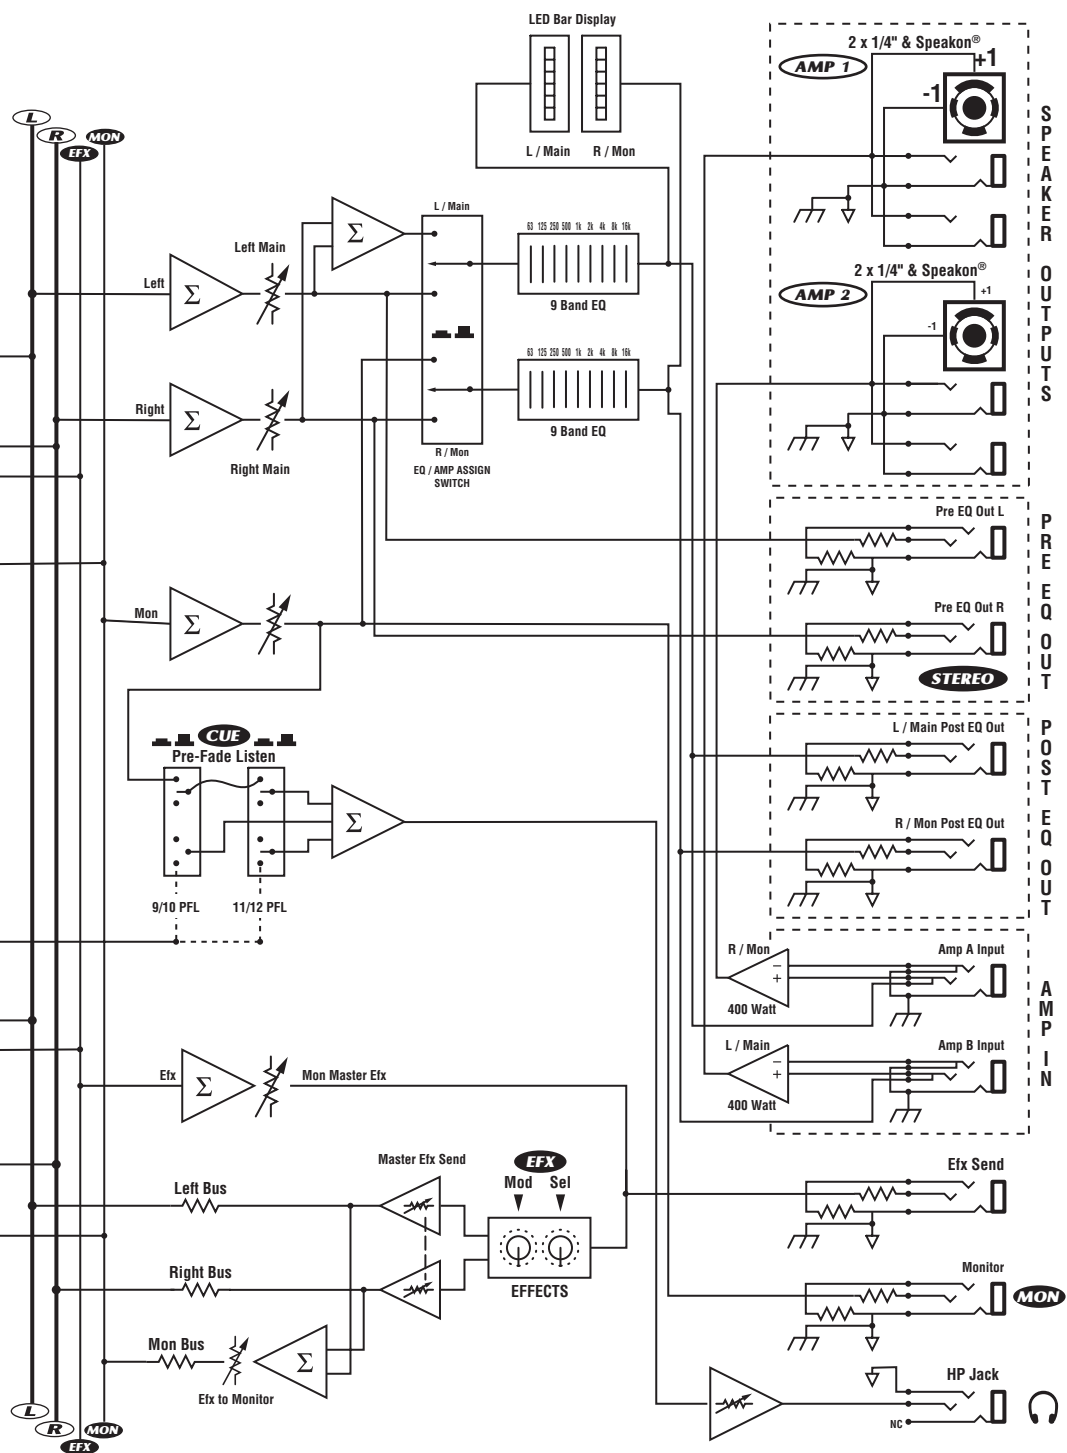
LED Bar Display

L / Main R / Mon

L R MON EFX

2 x 1/4" & Speakon®
AMP 1
+1
-1

SPEAKER OUTPUTS

2 x 1/4" & Speakon®
AMP 2
+1
-1

Left Main
Left $\Sigma$
$\Sigma$
L / Main
63 125 250 500 1k 2k 4k 8k 16k
9 Band EQ

63 125 250 500 1k 2k 4k 8k 16k
9 Band EQ

Right $\Sigma$
Right Main
R / Mon
EQ / AMP ASSIGN SWITCH

Pre EQ Out L
PRE EQ OUT
Pre EQ Out R
STEREO

Mon $\Sigma$

CUE
Pre-Fade Listen

$\Sigma$

9/10 PFL 11/12 PFL

L / Main Post EQ Out
POST EQ OUT
R / Mon Post EQ Out

R / Mon
400 Watt
Amp A Input
AMP IN
L / Main
400 Watt
Amp B Input

Efx $\Sigma$
Mon Master Efx

Master Efx Send
EFX
Mod Sel
Left Bus
Efx Send
EFFECTS
Right Bus
Monitor
MON
Mon Bus
$\Sigma$
Efx to Monitor
HP Jack
NC

L R MON EFX